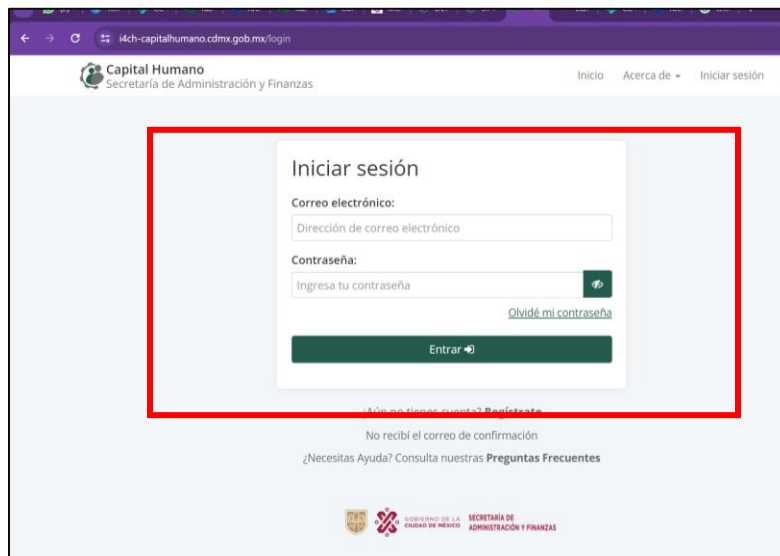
i4ch-capitalhumano.cdmx.gob.mx/login

Capital Humano
Secretaría de Administración y Finanzas

Inicio Acerca de Iniciar sesión

Iniciar sesión

Correo electrónico:

Dirección de correo electrónico

Contraseña:

Ingresa tu contraseña

Olvidé mi contraseña

Entrar

¿Aún no tienes cuenta? Regístrate

No recibí el correo de confirmación

¿Necesitas Ayuda? Consulta nuestras Preguntas Frecuentes

GOBIERNO DE LA CIUDAD DE MÉXICO SECRETARÍA DE ADMINISTRACIÓN Y FINANZAS